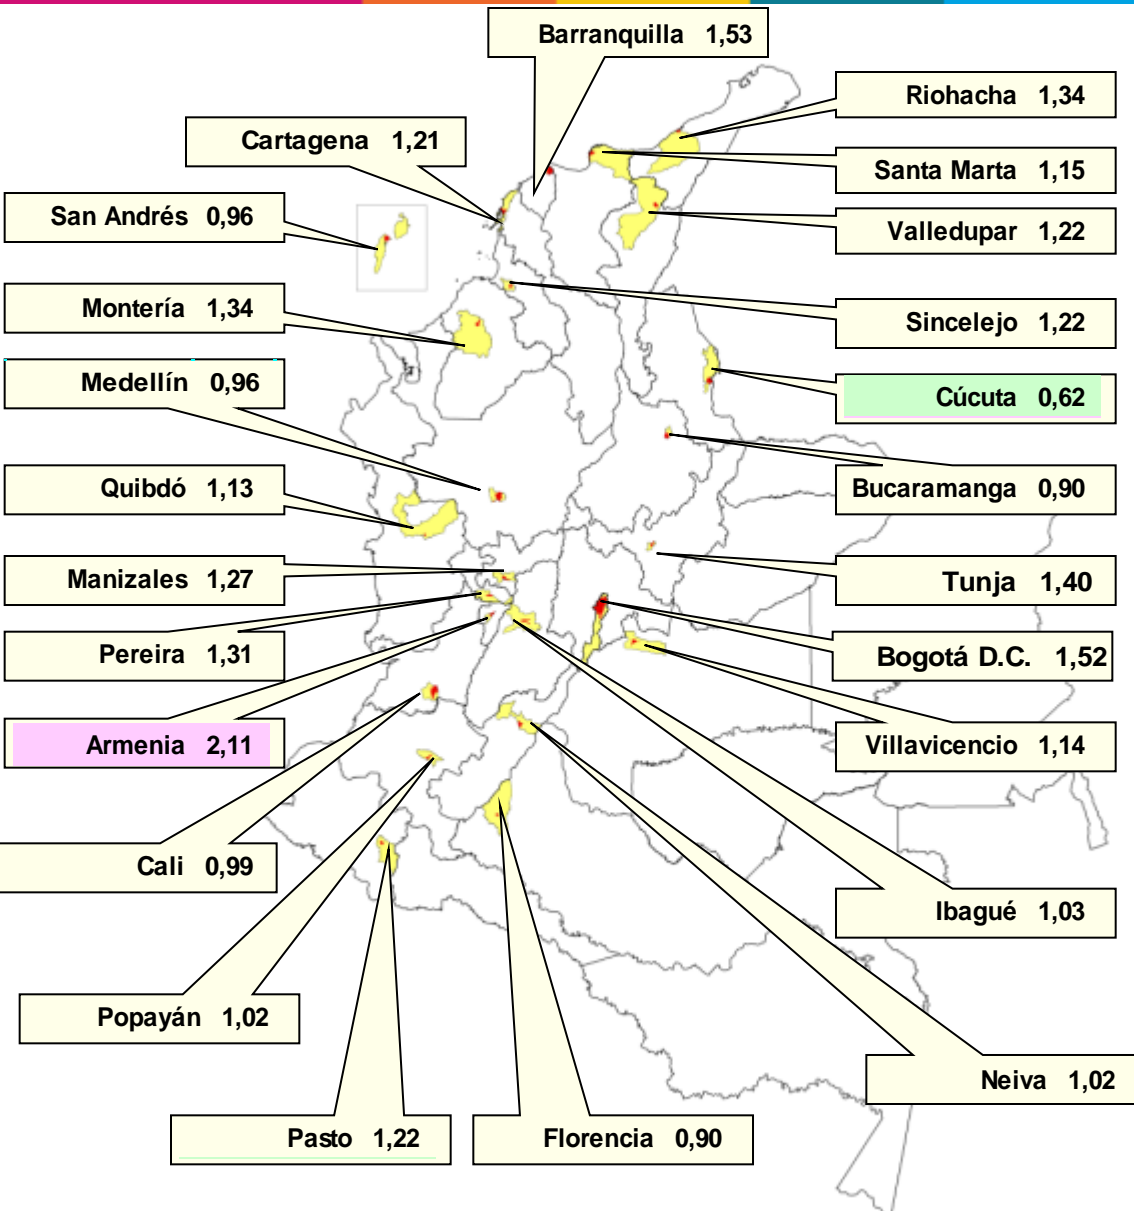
Barranquilla 1,53

Riohacha 1,34

Cartagena 1,21

Santa Marta 1,15

San Andrés 0,96

Valledupar 1,22

Sincelejo 1,22

Montería 1,34

Medellín 0,96

Cúcuta 0,62

Bucaramanga 0,90

Quibdó 1,13

Manizales 1,27

Tunja 1,40

Pereira 1,31

Bogotá D.C. 1,52

Armenia 2,11

Villavicencio 1,14

Cali 0,99

Ibagué 1,03

Popayán 1,02

Neiva 1,02

Pasto 1,22

Florencia 0,90